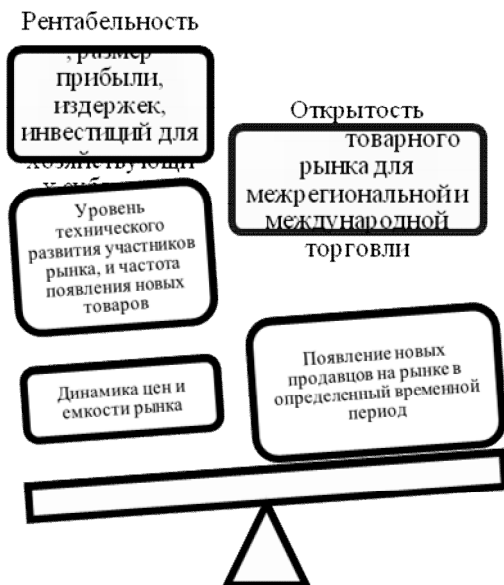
Рентабельность , размер прибыли, издержек, инвестиций для хозяйствующи х субъ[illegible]

Открытость товарного рынка для межрегиональной и международной торговли

Уровень технического развития участников рынка, и частота появления новых товаров

Динамика цен и емкости рынка

Появление новых продавцов на рынке в определенный временной период